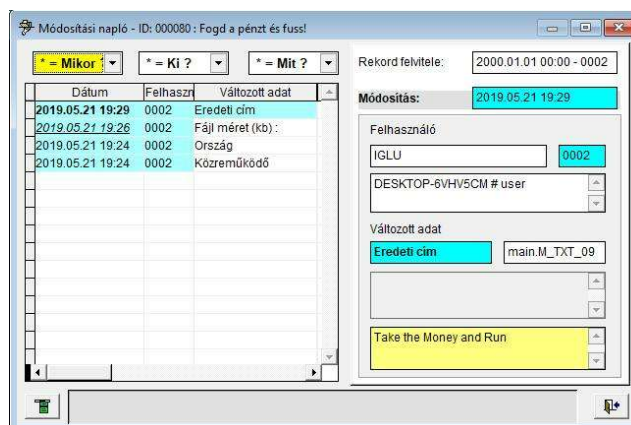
Módosítási napló - ID: 000080 : Fogd a pénzt és fuss!

* = Mikor ?
* = Ki ?
* = Mit ?

| Dátum | Felhaszn | Változott adat |
|---|---|---|
| 2019.05.21 19:29 | 0002 | Eredeti cím |
| 2019.05.21 19:26 | 0002 | Fájl méret (kb) : |
| 2019.05.21 19:24 | 0002 | Ország |
| 2019.05.21 19:24 | 0002 | Közreműködő |

Rekord felvitele: 2000.01.01 00:00 - 0002

Módosítás: 2019.05.21 19:29

Felhasználó

IGLU 0002

DESKTOP-6VHV5CM # user

Változott adat

Eredeti cím main.M_TXT_09

Take the Money and Run